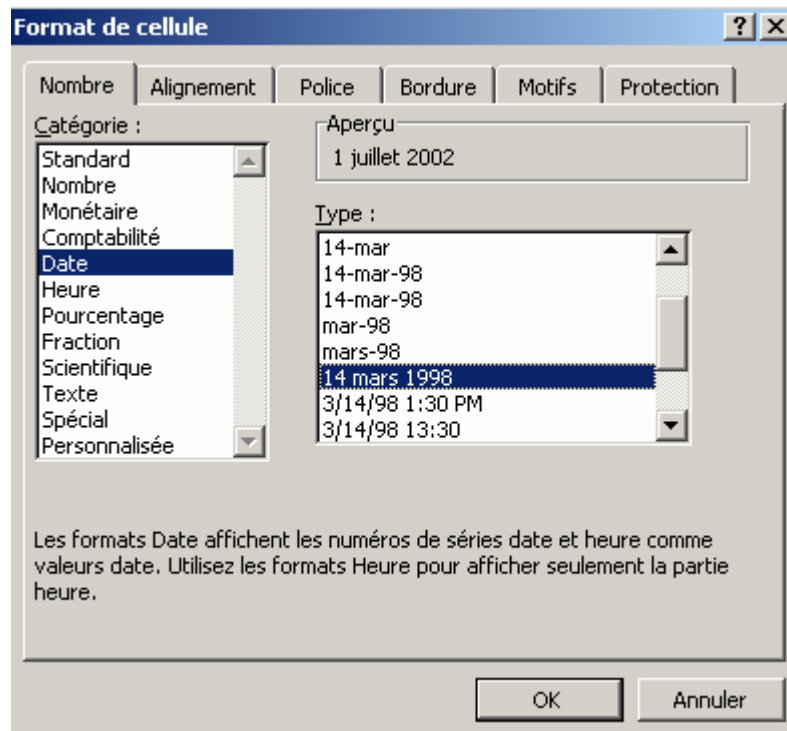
Format de cellule

?
X

Nombre
Alignement
Police
Bordure
Motifs
Protection

Catégorie :
Standard
Nombre
Monétaire
Comptabilité
Date
Heure
Pourcentage
Fraction
Scientifique
Texte
Spécial
Personnalisée

Aperçu
1 juillet 2002

Type :
14-mar
14-mar-98
14-mar-98
mar-98
mars-98
14 mars 1998
3/14/98 1:30 PM
3/14/98 13:30

Les formats Date affichent les numéros de séries date et heure comme valeurs date. Utilisez les formats Heure pour afficher seulement la partie heure.

OK
Annuler